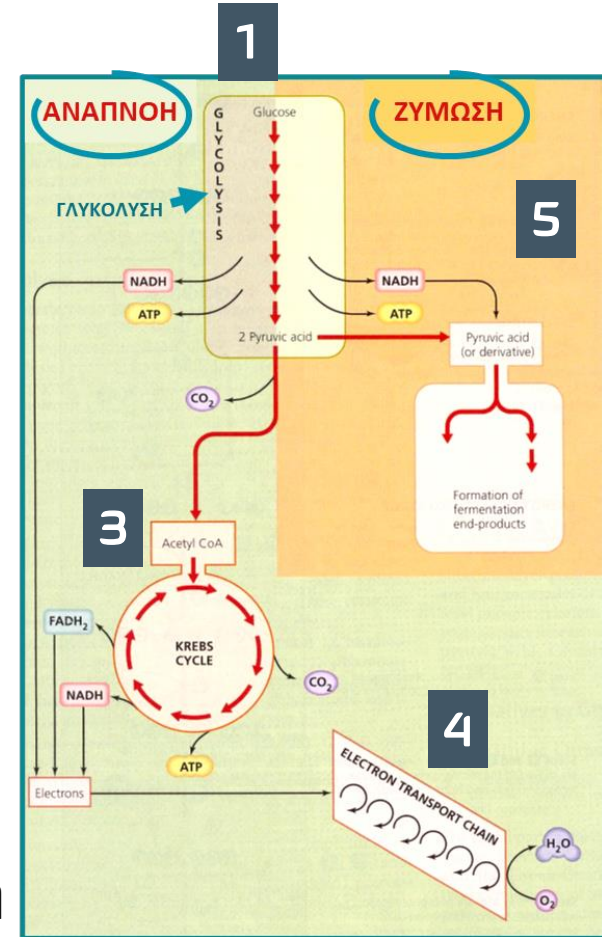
1

ΑΝΑΠΝΟΗ

ΖΥΜΩΣΗ

GLYCOLYSIS

Glucose

ΓΛΥΚΟΛΥΣΗ

5

NADH

NADH

ATP

ATP

2 Pyruvic acid

Pyruvic acid (or derivative)

$CO_2$

Formation of fermentation end-products

3

Acetyl CoA

$FADH_2$

KREBS CYCLE

$CO_2$

NADH

4

ATP

Electrons

ELECTRON TRANSPORT CHAIN

$H_2O$

$O_2$